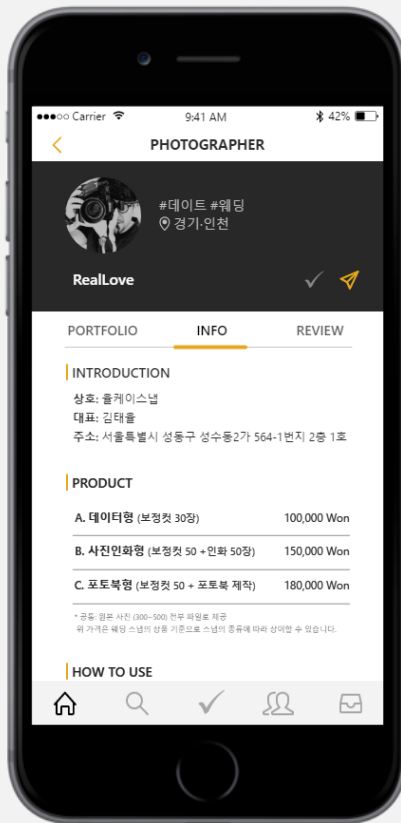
●●●○○ Carrier 9:41 AM 42%

PHOTOGRAPHER

#데이트 #웨딩
경기·인천

RealLove

PORTFOLIO INFO REVIEW

INTRODUCTION

상호: 올케이스냅
대표: 김태율
주소: 서울특별시 성동구 성수동2가 564-1번지 2층 1호

PRODUCT

| | |
|---|---|
| A. 데이터형 (보정컷 30장) | 100,000 Won |
| B. 사진인화형 (보정컷 50 +인화 50장) | 150,000 Won |
| C. 포토북형 (보정컷 50 + 포토북 제작) | 180,000 Won |

* 공통: 원본 사진 (300~500) 전부 파일로 제공
위 가격은 웨딩 스냅의 상품 기준으로 스냅의 종류에 따라 상이할 수 있습니다.

HOW TO USE